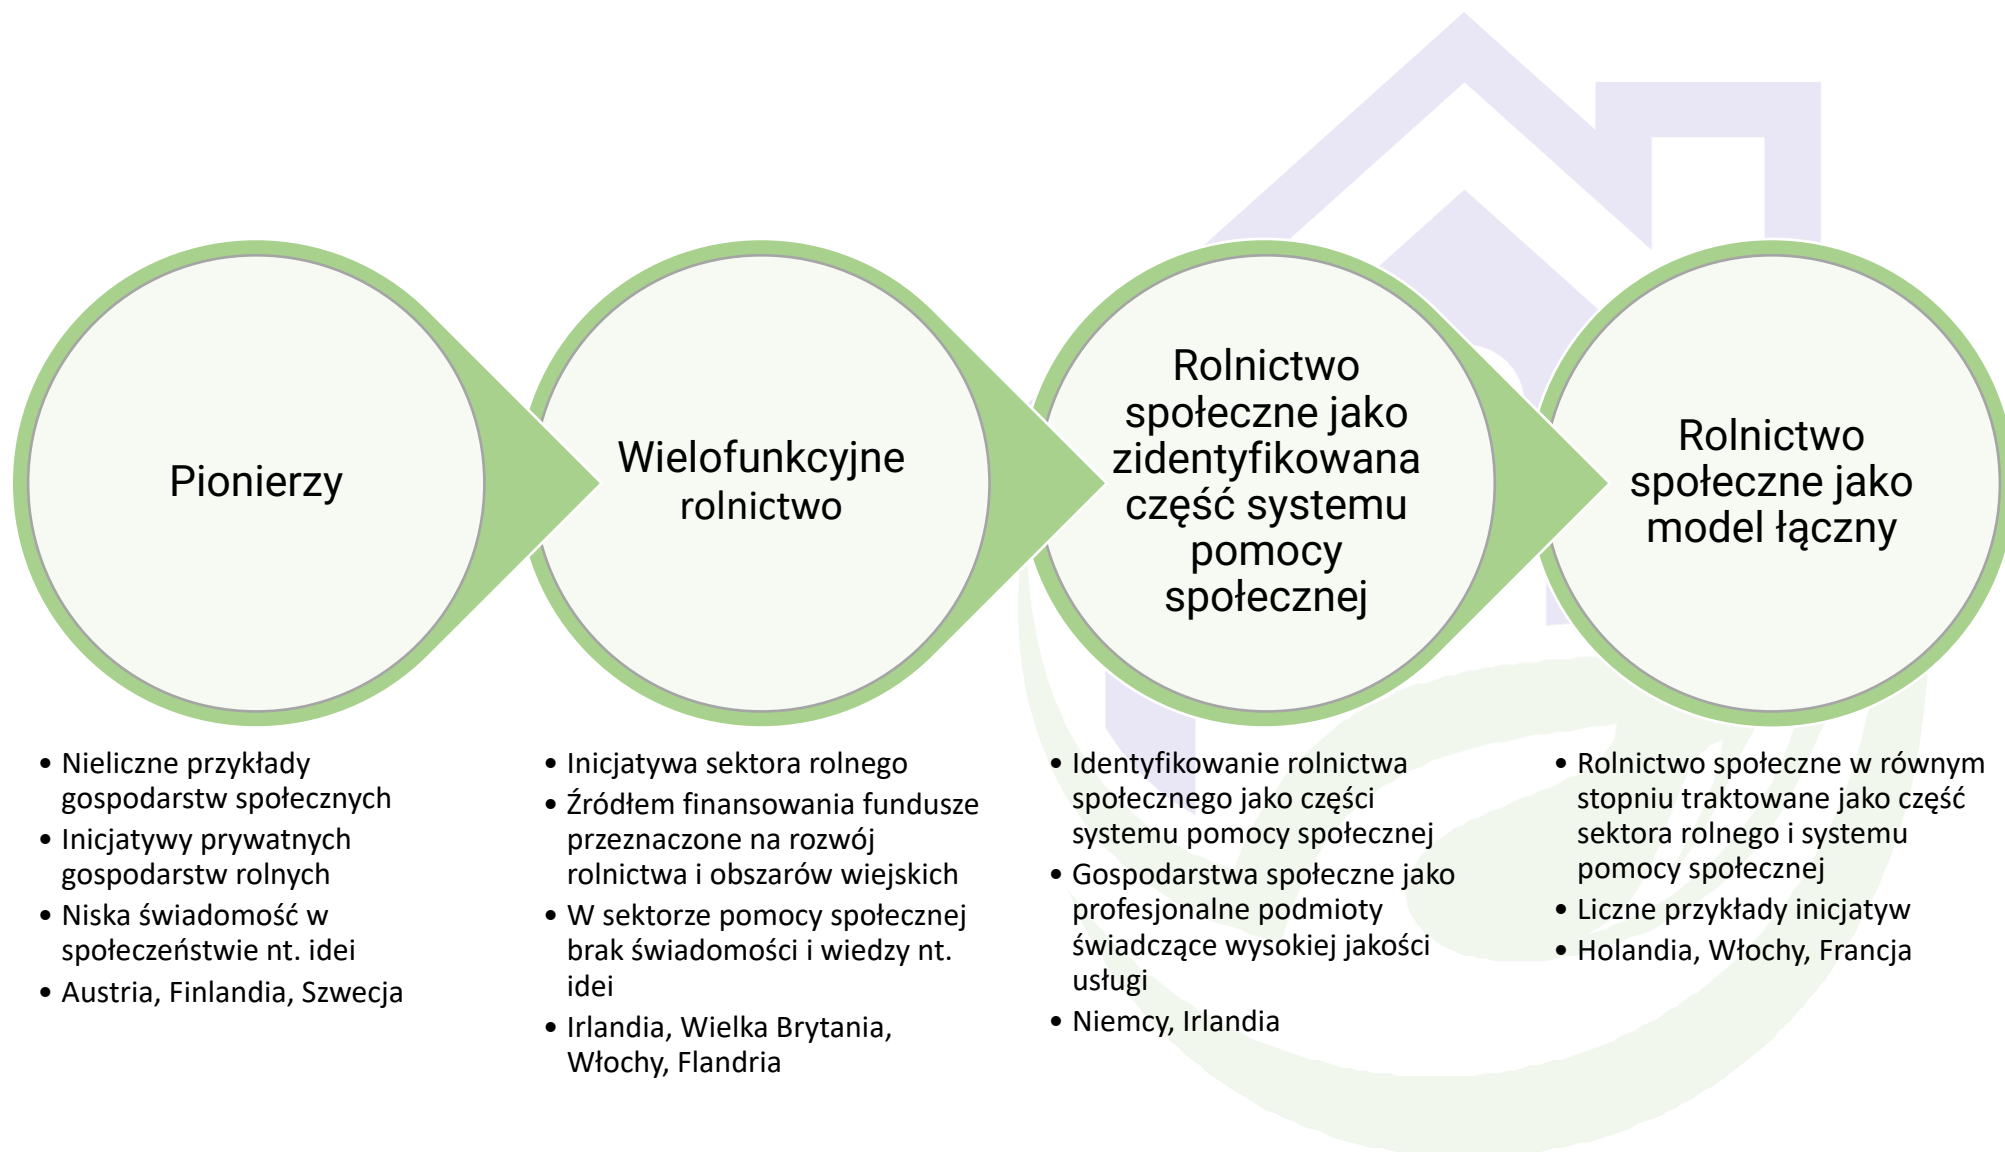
Pionierzy

Wielofunkcyjne rolnictwo

Rolnictwo społeczne jako zidentyfikowana część systemu pomocy społecznej

Rolnictwo społeczne jako model łączny

- Nieliczne przykłady gospodarstw społecznych
- Inicjatywy prywatnych gospodarstw rolnych
- Niska świadomość w społeczeństwie nt. idei
- Austria, Finlandia, Szwecja

- Inicjatywa sektora rolnego
- Źródłem finansowania fundusze przeznaczone na rozwój rolnictwa i obszarów wiejskich
- W sektorze pomocy społecznej brak świadomości i wiedzy nt. idei
- Irlandia, Wielka Brytania, Włochy, Flandria

- Identyfikowanie rolnictwa społecznego jako części systemu pomocy społecznej
- Gospodarstwa społeczne jako profesjonalne podmioty świadczące wysokiej jakości usługi
- Niemcy, Irlandia

- Rolnictwo społeczne w równym stopniu traktowane jako część sektora rolnego i systemu pomocy społecznej
- Liczne przykłady inicjatyw
- Holandia, Włochy, Francja